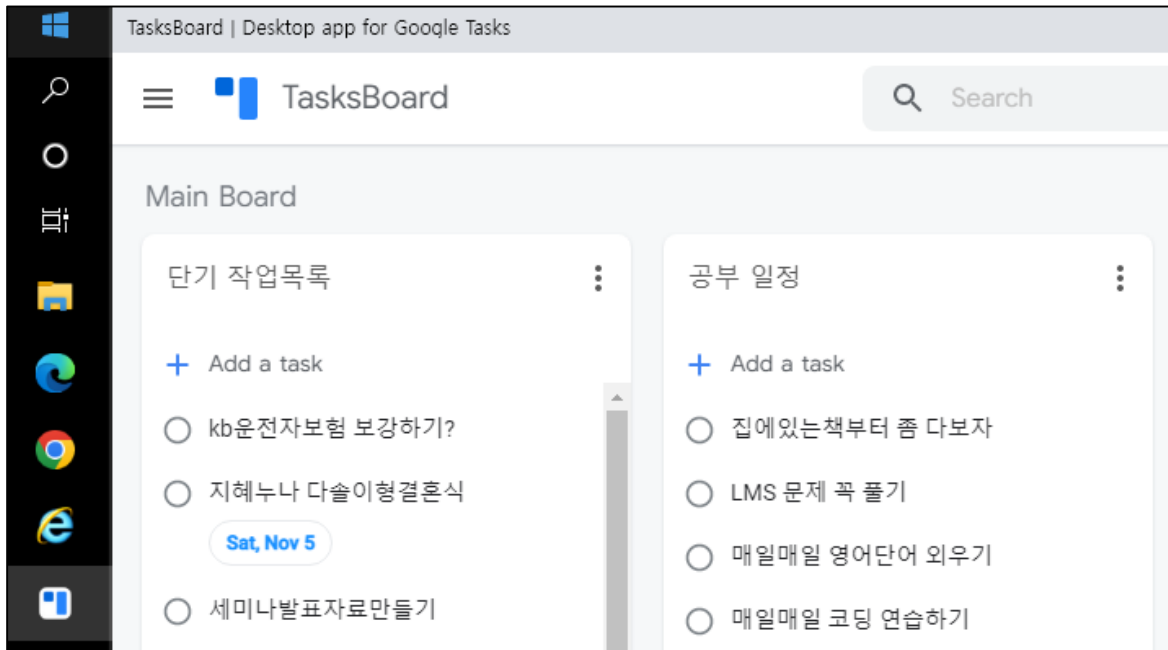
TasksBoard | Desktop app for Google Tasks

TasksBoard

Search

Main Board

단기 작업목록

Add a task

kb운전자보험 보강하기?

지혜누나 다솔이형결혼식

Sat, Nov 5

세미나발표자료만들기

공부 일정

Add a task

집에있는책부터 좀 다보자

LMS 문제 꼭 풀기

매일매일 영어단어 외우기

매일매일 코딩 연습하기